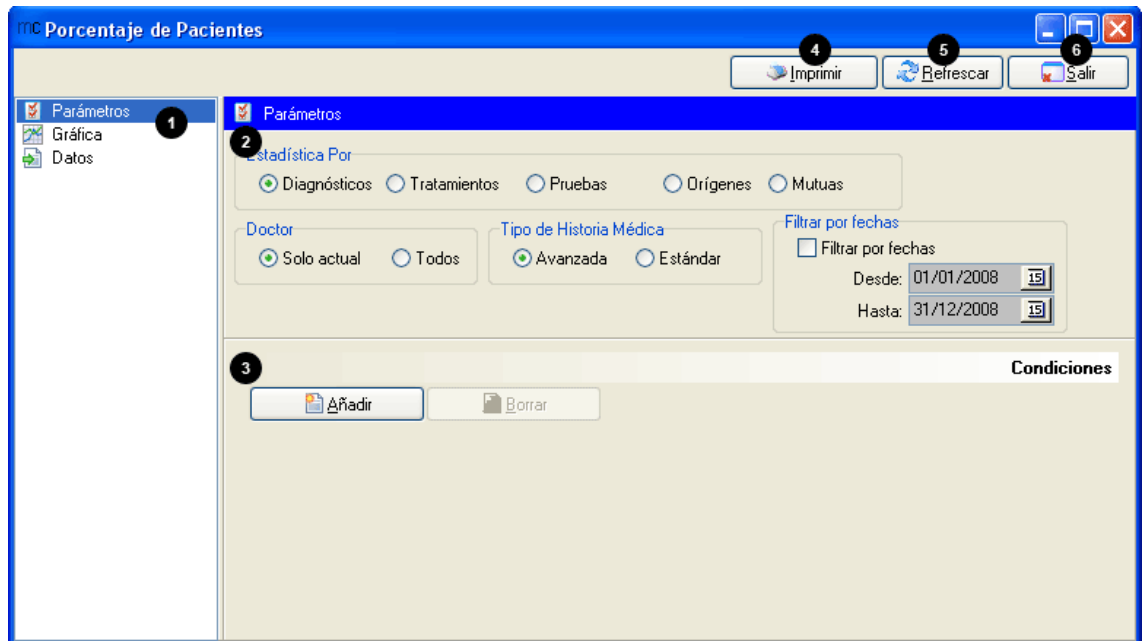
mc Porcentaje de Pacientes

4 Imprimir
5 Refrescar
6 Salir

Parámetros 1
Gráfica
Datos

Parámetros

2
Estadística Por
Diagnósticos
Tratamientos
Pruebas
Orígenes
Mutuas

Doctor
Solo actual
Todos

Tipo de Historia Médica
Avanzada
Estándar

Filtrar por fechas
Filtrar por fechas
Desde: 01/01/2008 15
Hasta: 31/12/2008 15

3
Condiciones
Añadir
Borrar